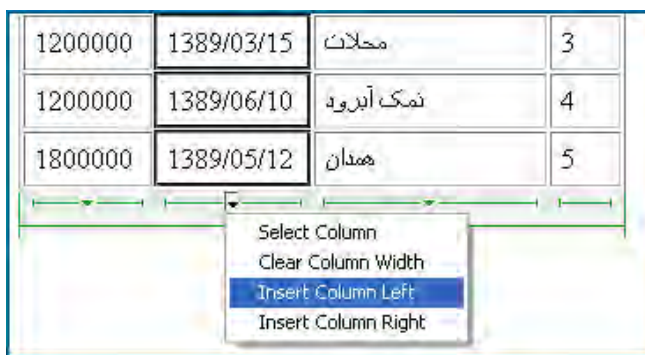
| 1200000 | 1389/03/15 | محلات | 3 |
|---|---|---|---|
| 1200000 | 1389/06/10 | نمک آبرود | 4 |
| 1800000 | 1389/05/12 | همدان | 5 |

Select Column
Clear Column Width
Insert Column Left
Insert Column Right